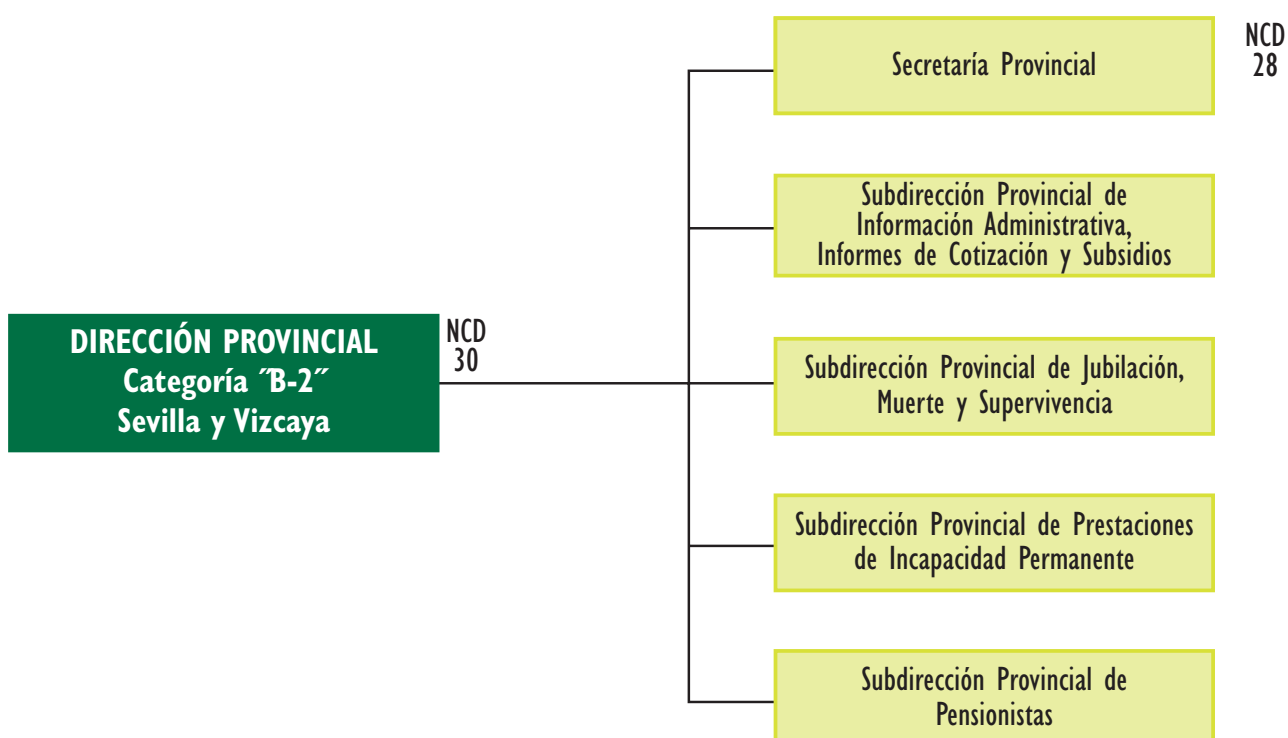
DIRECCIÓN PROVINCIAL
Categoría ´B-2´´
Sevilla y Vizcaya

NCD
30

Secretaría Provincial

NCD
28

Subdirección Provincial de Información Administrativa, Informes de Cotización y Subsidios

Subdirección Provincial de Jubilación, Muerte y Supervivencia

Subdirección Provincial de Prestaciones de Incapacidad Permanente

Subdirección Provincial de Pensionistas